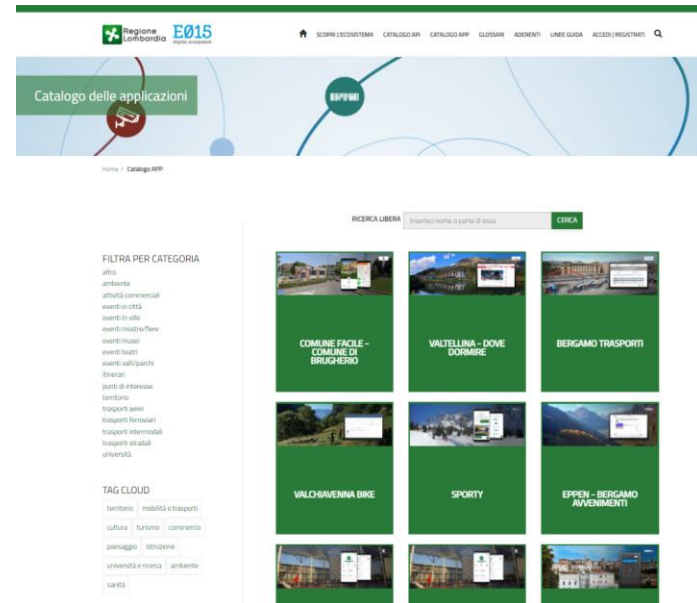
Regione Lombardia E015 digital ecosystem

SCOPRI L'ECOSISTEMA CATALOGO API CATALOGO APP GLOSSARI ADERENTI LINEE GUIDA ACCEDI | REGISTRATI

Catalogo delle applicazioni

ESPLORA

Home / Catalogo APP

RICERCA LIBERA Inserisci nome o parte di esso CERCA

FILTRA PER CATEGORIA
altro
ambiente
attività commerciali
eventi in città
eventi in ville
eventi mostre/fiere
eventi musei
eventi teatri
eventi valli/parchi
itinerari
punti di interesse
territorio
trasporti aerei
trasporti ferroviari
trasporti intermodali
trasporti stradali
università

TAG CLOUD
territorio mobilità e trasporti
cultura turismo commercio
paesaggio istruzione
università e ricerca ambiente
sanità

COMUNE FACILE - COMUNE DI BRUGHERIO

VALTELLINA - DOVE DORMIRE

BERGAMO TRASPORTI

VALCHIAVENNA BIKE

SPORTY

EPPEN - BERGAMO AVVENIMENTI